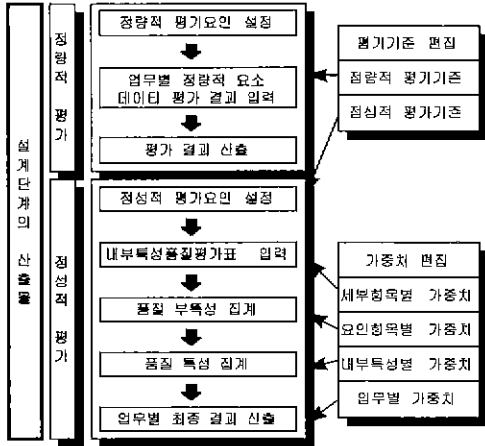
설계단계의 산출물

정량적 평가

정량적 평가요인 설정

업무별 정량적 요소 데이터 평가 결과 입력

평가 결과 산출

정성적 평가

정성적 평가요인 설정

내부특성품질평가표 입력

품질 부특성 집계

품질 특성 집계

업무별 최종 결과 산출

평가기준 편집

정량적 평가기준

정성적 평가기준

가중치 편집

세부항목별 가중치

요인항목별 가중치

내부특성별 가중치

업무별 가중치